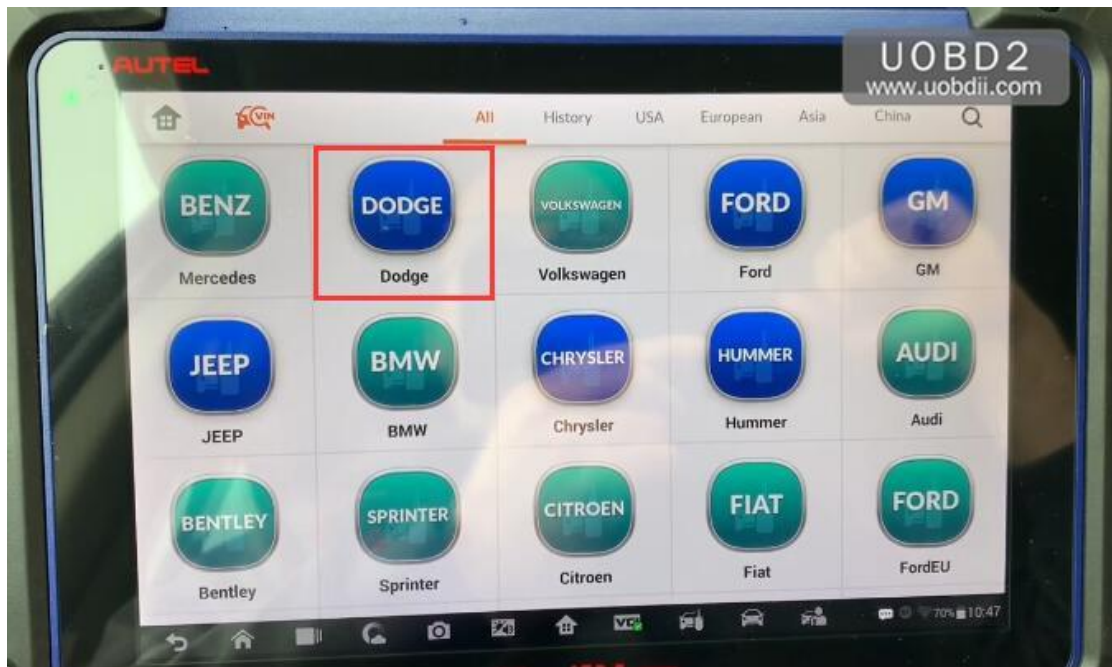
AUTEL

UOBD2
www.uobdii.com

VIN

All History USA European Asia China

BENZ
Mercedes

DODGE
Dodge

VOLKSWAGEN
Volkswagen

FORD
Ford

GM
GM

JEEP
JEEP

BMW
BMW

CHRYSLER
Chrysler

HUMMER
Hummer

AUDI
Audi

BENTLEY
Bentley

SPRINTER
Sprinter

CITROEN
Citroen

FIAT
Fiat

FORD
FordEU

VCI

70% 10:47